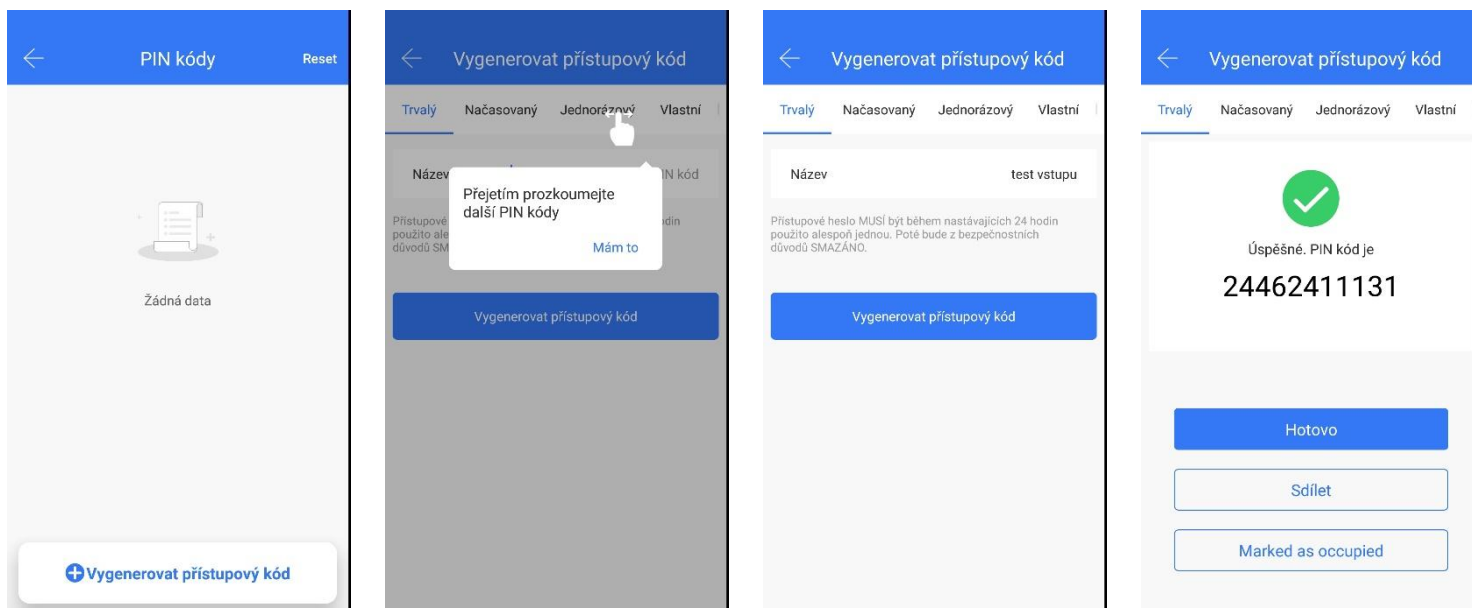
PIN kódy
Reset

Žádná data

Vygenerovat přístupový kód

Vygenerovat přístupový kód
Trvalý Načasovaný Jednorázový Vlastní

Název
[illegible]N kód

Přístupové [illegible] odin použito ale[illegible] důvodů SM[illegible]

Přejetím prozkoumejte další PIN kódy
Mám to

Vygenerovat přístupový kód

Vygenerovat přístupový kód
Trvalý Načasovaný Jednorázový Vlastní

Název
test vstupu

Přístupové heslo MUSÍ být během nastávajících 24 hodin použito alespoň jednou. Poté bude z bezpečnostních důvodů SMAZÁNO.

Vygenerovat přístupový kód

Vygenerovat přístupový kód
Trvalý Načasovaný Jednorázový Vlastní

Úspěšné. PIN kód je
24462411131

Hotovo
Sdílet
Marked as occupied